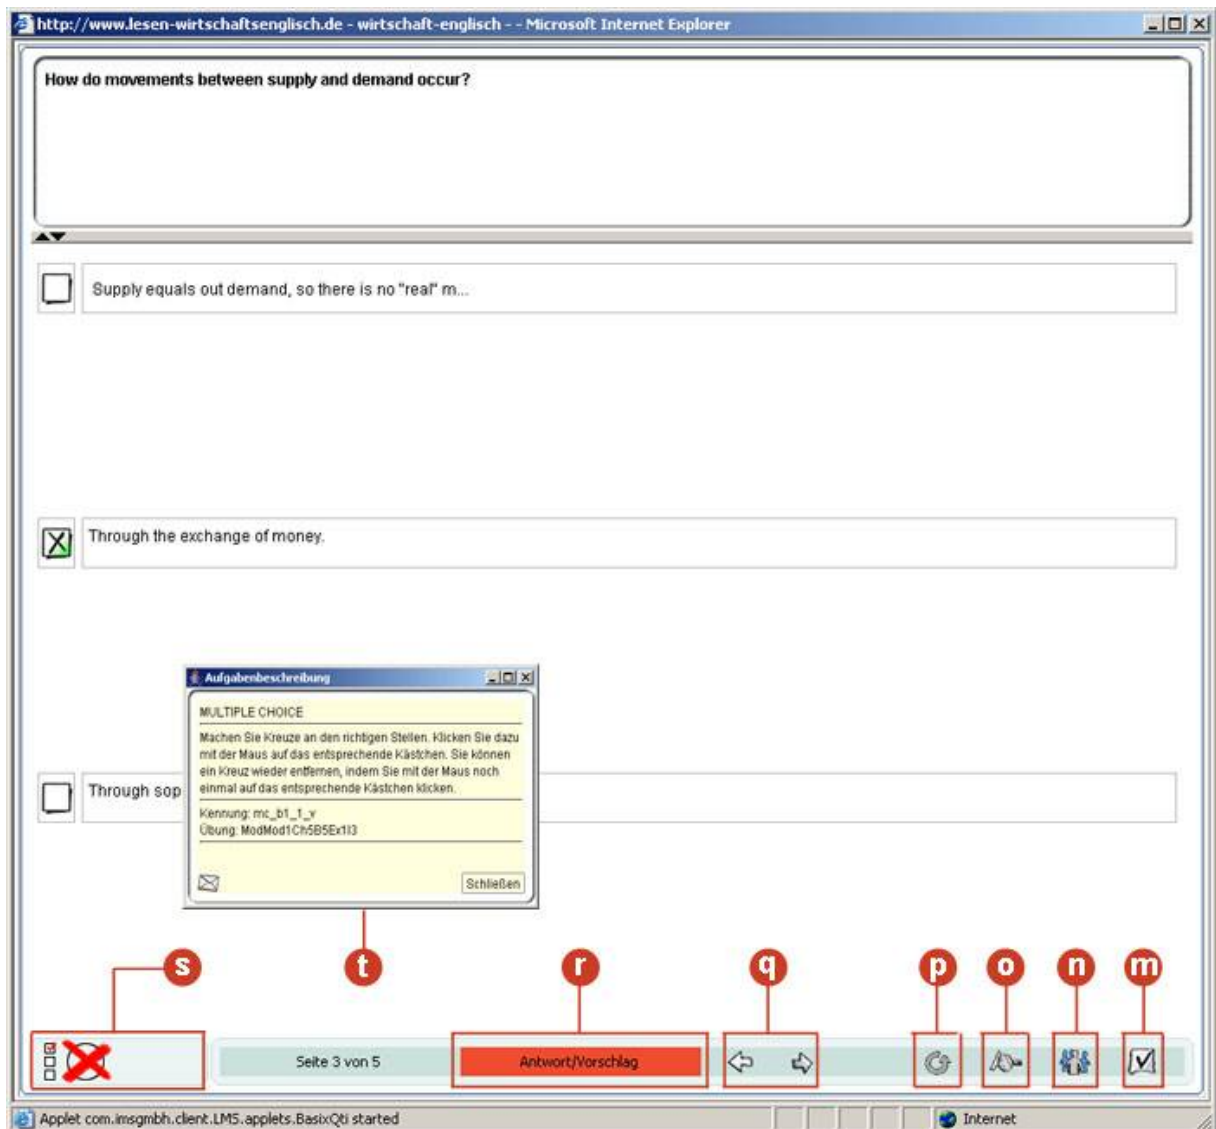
http://www.lesen-wirtschaftsenglisch.de - wirtschaft-englisch - - Microsoft Internet Explorer

How do movements between supply and demand occur?

Supply equals out demand, so there is no "real" m...

Through the exchange of money.

Through sop

Aufgabenbeschreibung

MULTIPLE CHOICE

Machen Sie Kreuze an den richtigen Stellen. Klicken Sie dazu mit der Maus auf das entsprechende Kästchen. Sie können ein Kreuz wieder entfernen, indem Sie mit der Maus noch einmal auf das entsprechende Kästchen klicken.

Kennung: mc_b1_1_v
Übung: ModMod1Ch5B5Ex1I3

Schließen

s t r q p o n m

Seite 3 von 5

Antwort/Vorschlag

Applet com.imsgmbh.client.LMS.applets.BasixQti started

Internet